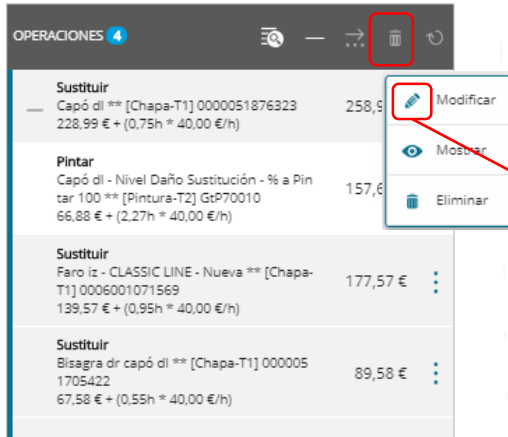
OPERACIONES 4

Sustituir
Capó dl ** [Chapa-T1] 0000051876323
228,99 € + (0,75h * 40,00 €/h)
258,9

Modificar
Mostrar
Eliminar

Pintar
Capó dl - Nivel Daño Sustitución - % a Pintar 100 ** [Pintura-T2] GtP70010
66,88 € + (2,27h * 40,00 €/h)
157,6

Sustituir
Faro iz - CLASSIC LINE - Nueva ** [Chapa-T1] 0006001071569
139,57 € + (0,95h * 40,00 €/h)
177,57 €

Sustituir
Bisagra dr capó dl ** [Chapa-T1] 000005 1705422
67,58 € + (0,55h * 40,00 €/h)
89,58 €